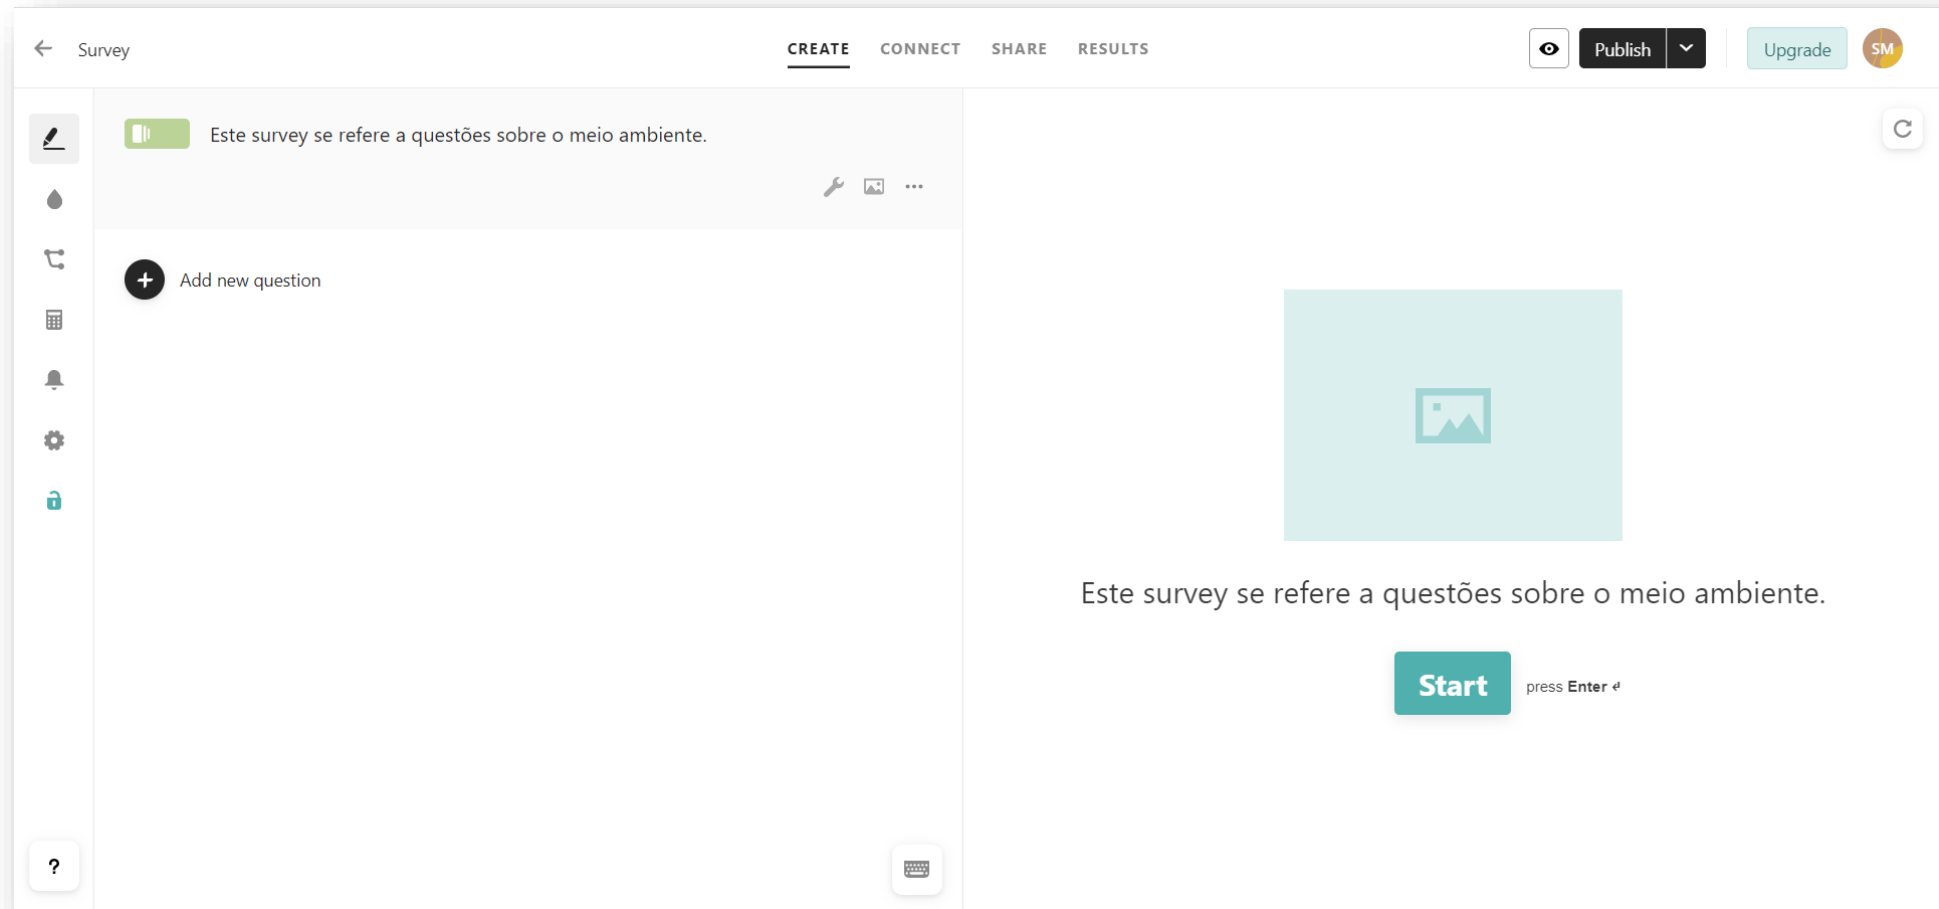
Survey

CREATE CONNECT SHARE RESULTS

Publish

Upgrade

SM

Este survey se refere a questões sobre o meio ambiente.

Add new question

Este survey se refere a questões sobre o meio ambiente.

Start

press Enter ↵

?